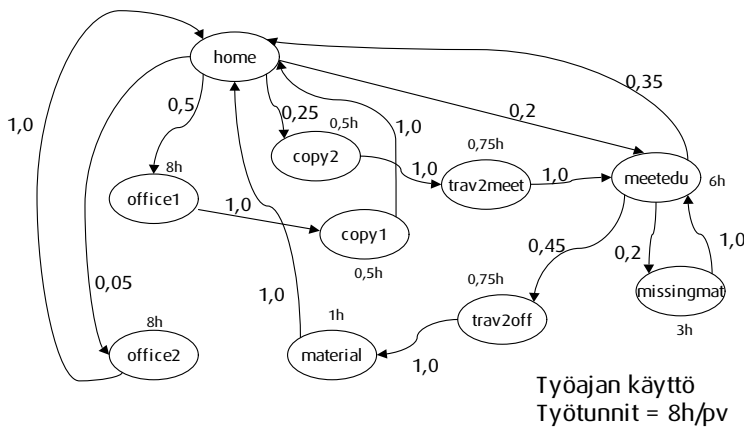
home

0,5

0,25

0,5h

1,0

0,2

0,35

1,0

8h

office1

copy2

0,75h

1,0

trav2meet

1,0

meetedu

6h

1,0

copy1

0,5h

0,45

0,2

1,0

0,05

1,0

missingmat

0,75h

3h

8h

1h

trav2off

office2

material

1,0

Työajan käyttö
Työtunnit = 8h/pv